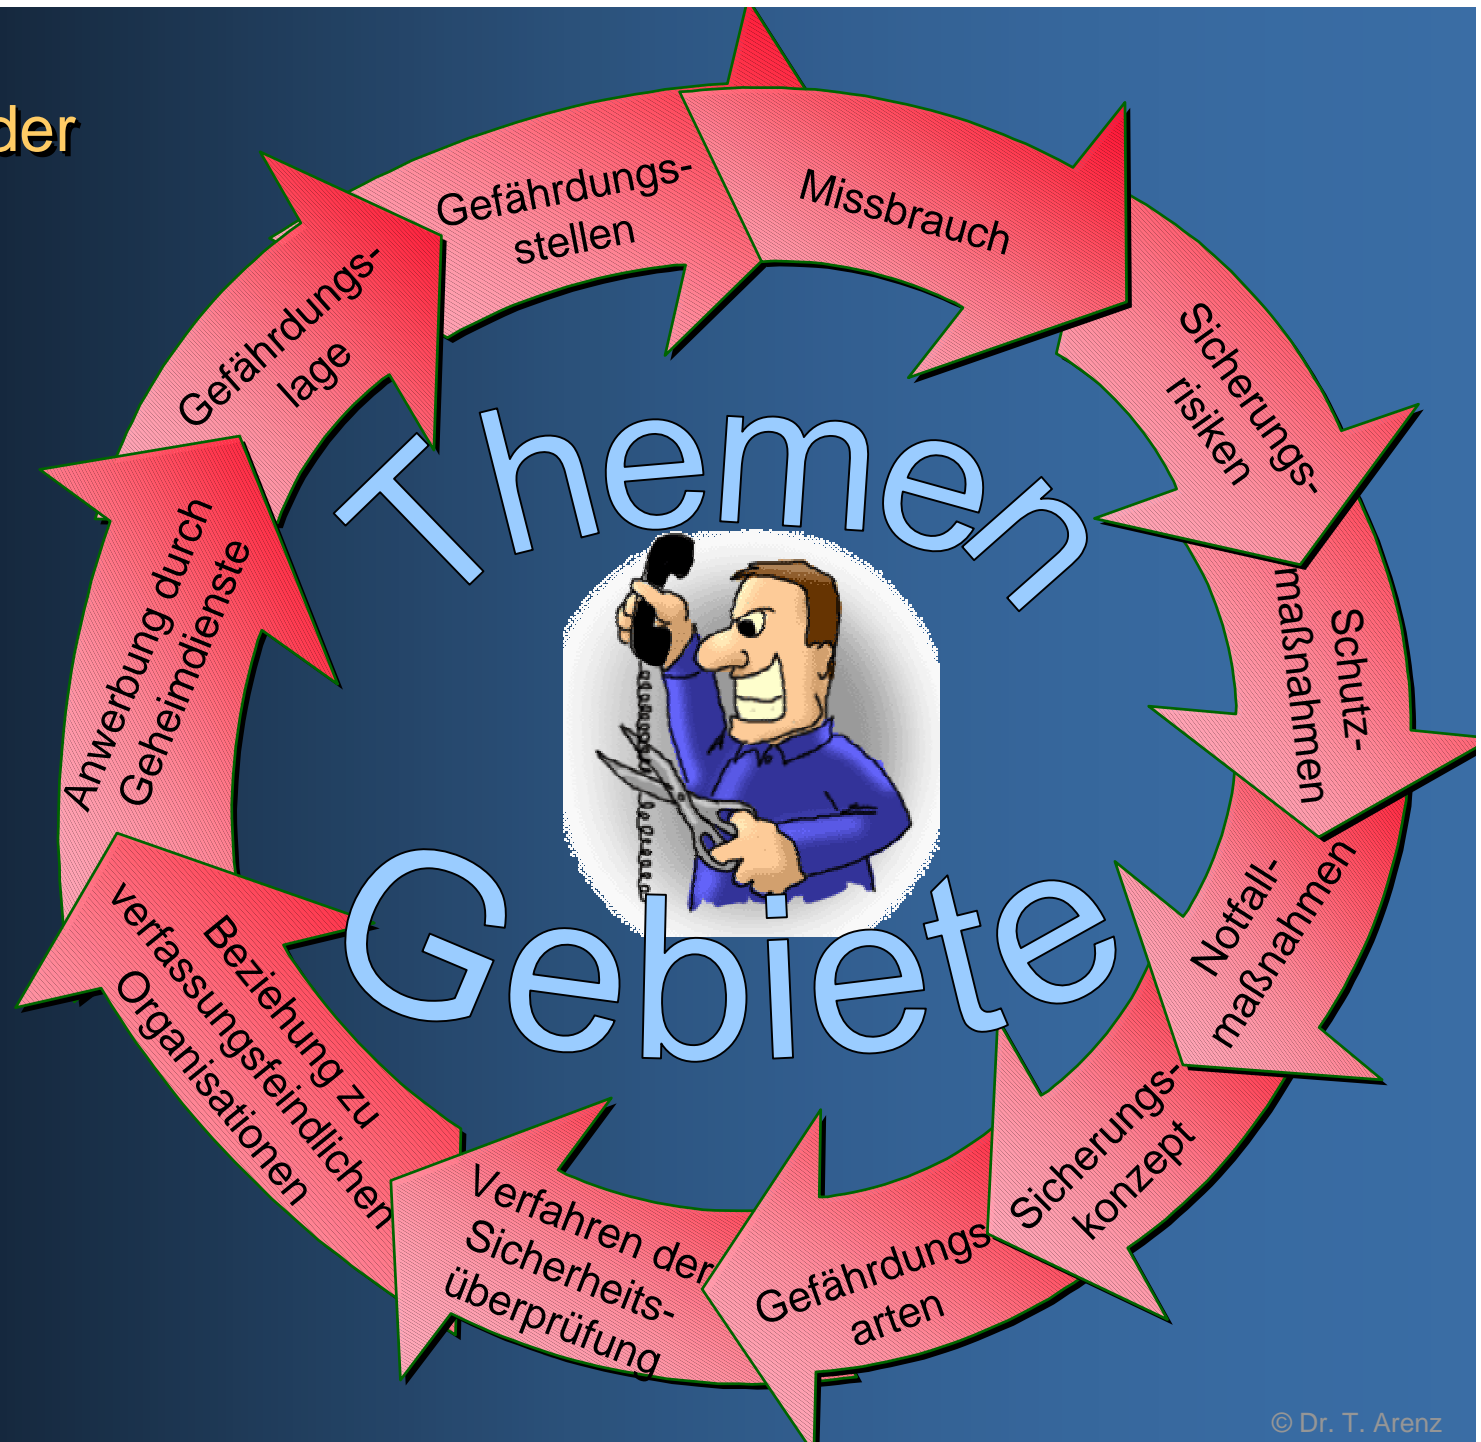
der

Gefährdungsstellen

Missbrauch

Sicherungsrisiken

Schutzmaßnahmen

Notfallmaßnahmen

Sicherungskonzept

Gefährdungsarten

Verfahren der Sicherheitsüberprüfung

Beziehung zu verfassungsfeindlichen Organisationen

Anwerbung durch Geheimdienste

Gefährdungslage

Themen Gebiete

© Dr. T. Arenz